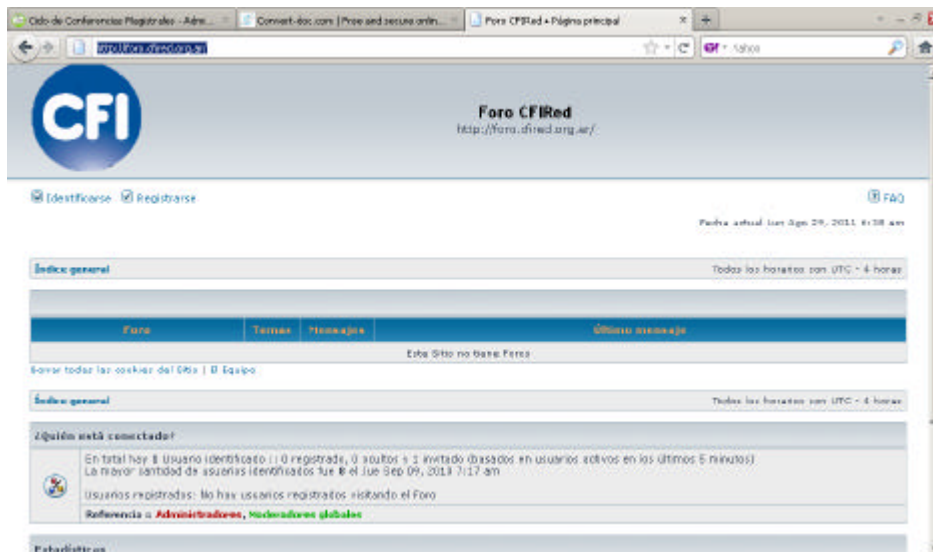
Ciclo de Conferencias Magistrales - Adm... | Convert-doc.com | Free and secure onlin... | Foro CFIRed • Página principal

foro.cfired.org.ar

Yahoo

CFI

Foro CFIRed
http://foro.cfired.org.ar/

Identificarse Registrarse

FAQ

Fecha actual Lun Sep 29, 2011 6:38 am

Índice general

Todos los horarios son UTC - 4 horas

| Foro | Temas | Mensajes | Último mensaje |
|---|---|---|---|
| Este Sitio no tiene Foros | | | |

Borrar todas las cookies del Sitio | El Equipo

Índice general

Todos los horarios son UTC - 4 horas

¿Quién está conectado?

En total hay 1 Usuario identificado :: 0 registrado, 0 ocultos y 1 invitado (basados en usuarios activos en los últimos 5 minutos)
La mayor cantidad de usuarios identificados fue 8 el Jue Sep 09, 2010 7:17 am

Usuarios registrados: No hay usuarios registrados visitando el Foro

Referencia :: Administradores, Moderadores globales

Estadísticas